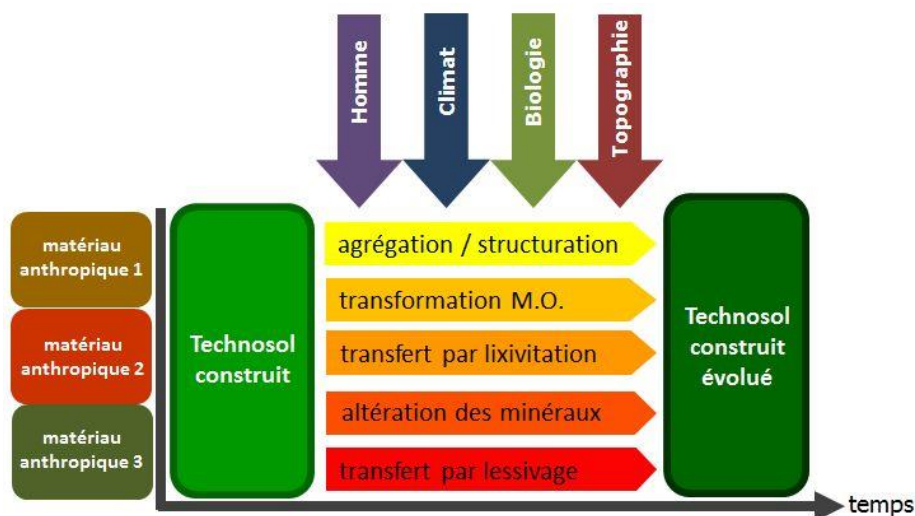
Homme
Climat
Biologie
Topographie

matériau anthropique 1
matériau anthropique 2
matériau anthropique 3

Technosol construit

agrégation / structuration
transformation M.O.
transfert par lixivitation
altération des minéraux
transfert par lessivage

Technosol construit évolué

temps